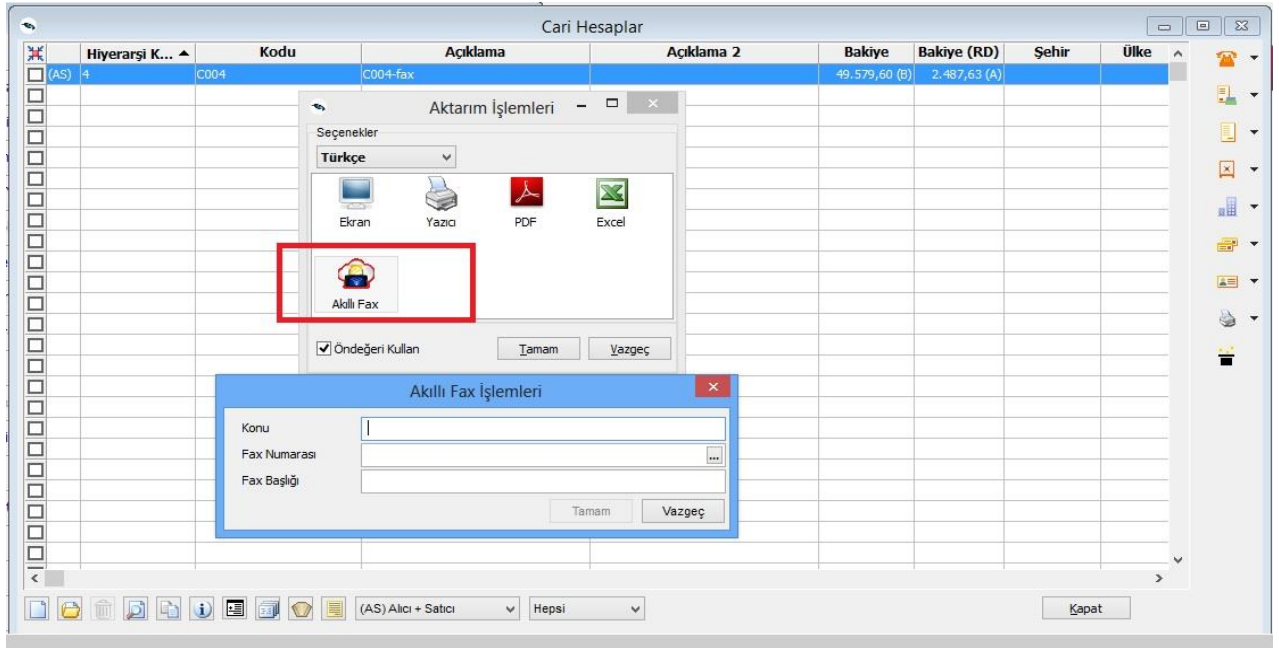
Cari Hesaplar

| | Hiyerarşi K... ▲ | Kodu | Açıklama | Açıklama 2 | Bakiye | Bakiye (RD) | Şehir | Ülke |
|---|---|---|---|---|---|---|---|---|
| (AS) | 4 | C004 | C004-fax | | 49.579,60 (B) | 2.487,63 (A) | | |

Aktarım İşlemleri

Seçenekler

Türkçe

Ekran

Yazıcı

PDF

Excel

Akıllı Fax

Öndeğeri Kullan

Tamam

Vazgeç

Akıllı Fax İşlemleri

Konu

Fax Numarası

Fax Başlığı

Tamam

Vazgeç

(AS) Alıcı + Satıcı

Hepsi

Kapat